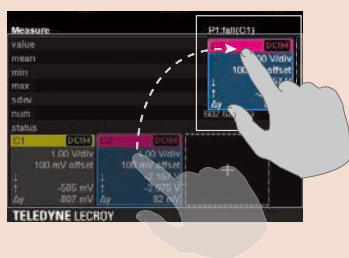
Measure
value
mean
min
max
sdev
num
status

P1:fall(C1)
DC1M
00 V/div
100 offset
↓
↑
Δy
602.02

C1 DC1M
1.00 V/div
100 mV offset
↓ -505 mV
↑ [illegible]
Δy -807 mV

C2 DC1M
1.00 V/div
mV offset
2.160 V
-2.975 V
82 mV

+

TELEDYNE LECROY